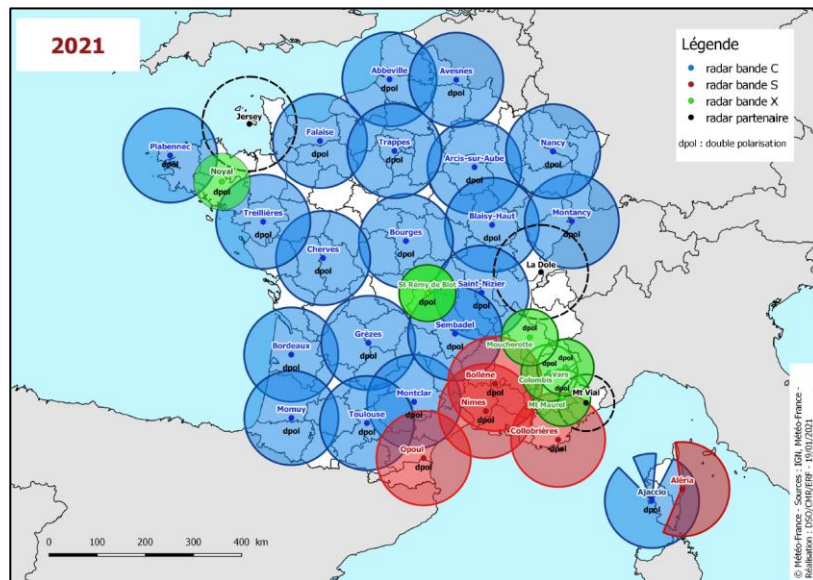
2021

Légende
radar bande C
radar bande S
radar bande X
radar partenaire
dpol : double polarisation

Abbeville
dpol
Avesnes
dpol
Jersey
Falaise
dpol
Trappes
dpol
Plabennec
dpol
Noyal
dpol
Arcis-sur-Aube
dpol
Nancy
dpol
Treillières
dpol
Blaisy-Haut
dpol
Montancy
dpol
Cherves
dpol
Bourges
dpol
La Dole
St Rémy de Blot
dpol
Saint-Nizier
dpol
Sembadel
dpol
Moucherotte
dpol
Bordeaux
dpol
Grèzes
dpol
Vars
Colombis
Bollène
dpol
Mt Vial
Nîmes
dpol
Mt Maurel
Momuy
dpol
Toulouse
dpol
Montclar
dpol
Collobrières
dpol
Opoul
dpol
Aléria
Ajaccio
dpol

0 100 200 300 400 km

© Météo-France - Sources : IGN, Météo-France - Réalisation : DSO/CMR/ERF - 19/01/2021